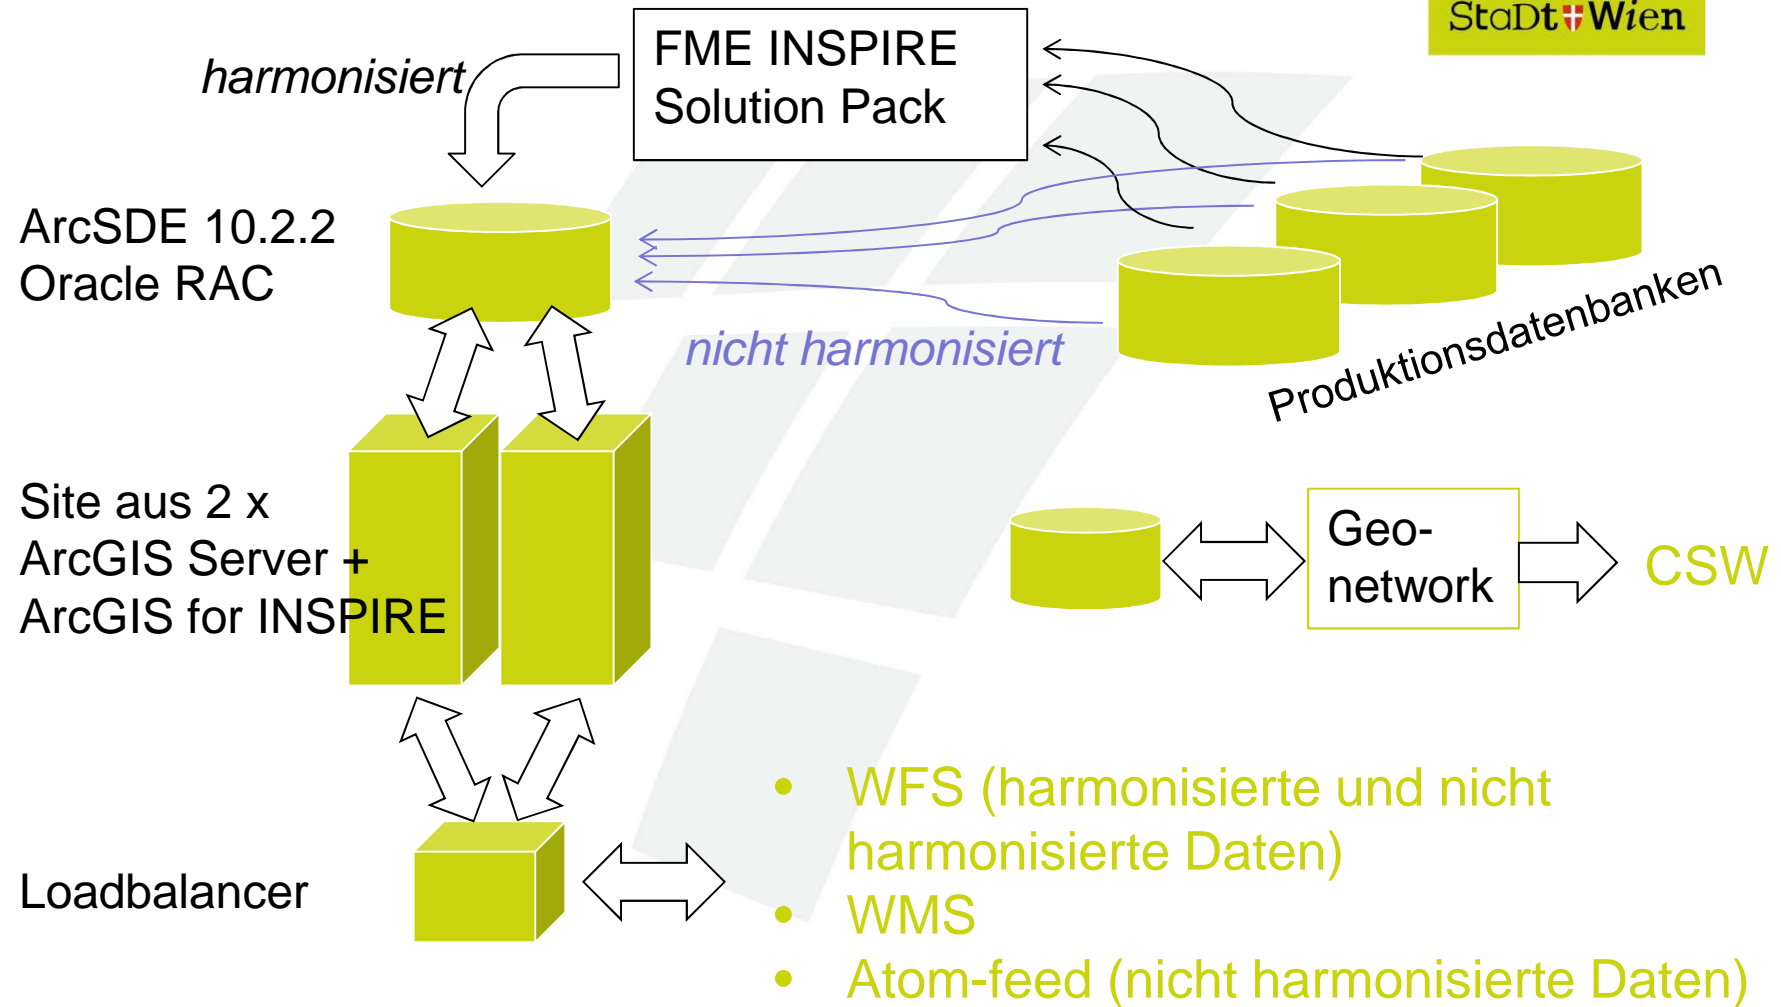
StaDt Wien

FME INSPIRE Solution Pack

harmonisiert

ArcSDE 10.2.2
Oracle RAC

nicht harmonisiert

Produktionsdatenbanken

Site aus 2 x
ArcGIS Server +
ArcGIS for INSPIRE

Geo-network

CSW

Loadbalancer

- WFS (harmonisierte und nicht harmonisierte Daten)
- WMS
- Atom-feed (nicht harmonisierte Daten)